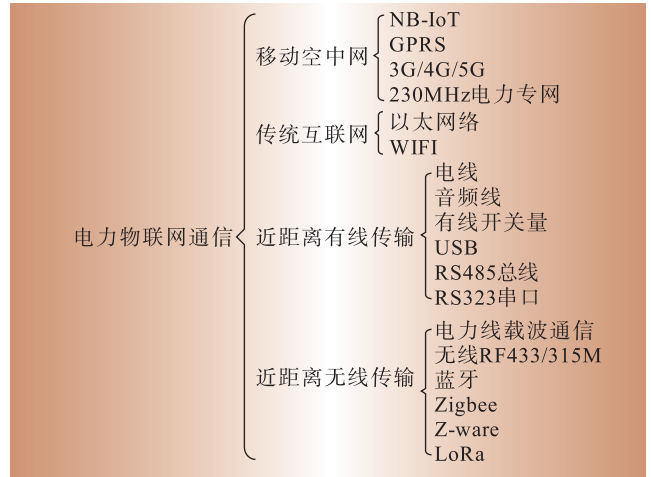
电力物联网通信

移动空中网
NB-IoT
GPRS
3G/4G/5G
230MHz电力专网

传统互联网
以太网络
WIFI

近距离有线传输
电线
音频线
有线开关量
USB
RS485总线
RS323串口

近距离无线传输
电力线载波通信
无线RF433/315M
蓝牙
Zigbee
Z-ware
LoRa